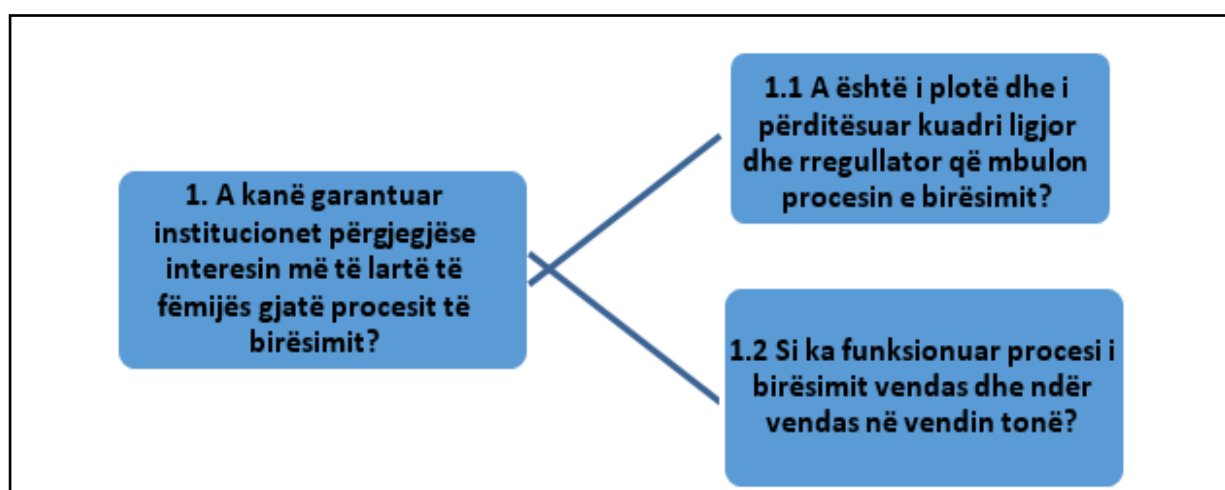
1. A kanë garantuar institucionet përgjegjëse interesin më të lartë të fëmijës gjatë procesit të birësimit?

1.1 A është i plotë dhe i përditësuar kuadri ligjor dhe rregullator që mbulon procesin e birësimit?

1.2 Si ka funksionuar procesi i birësimit vendas dhe ndër vendas në vendin tonë?